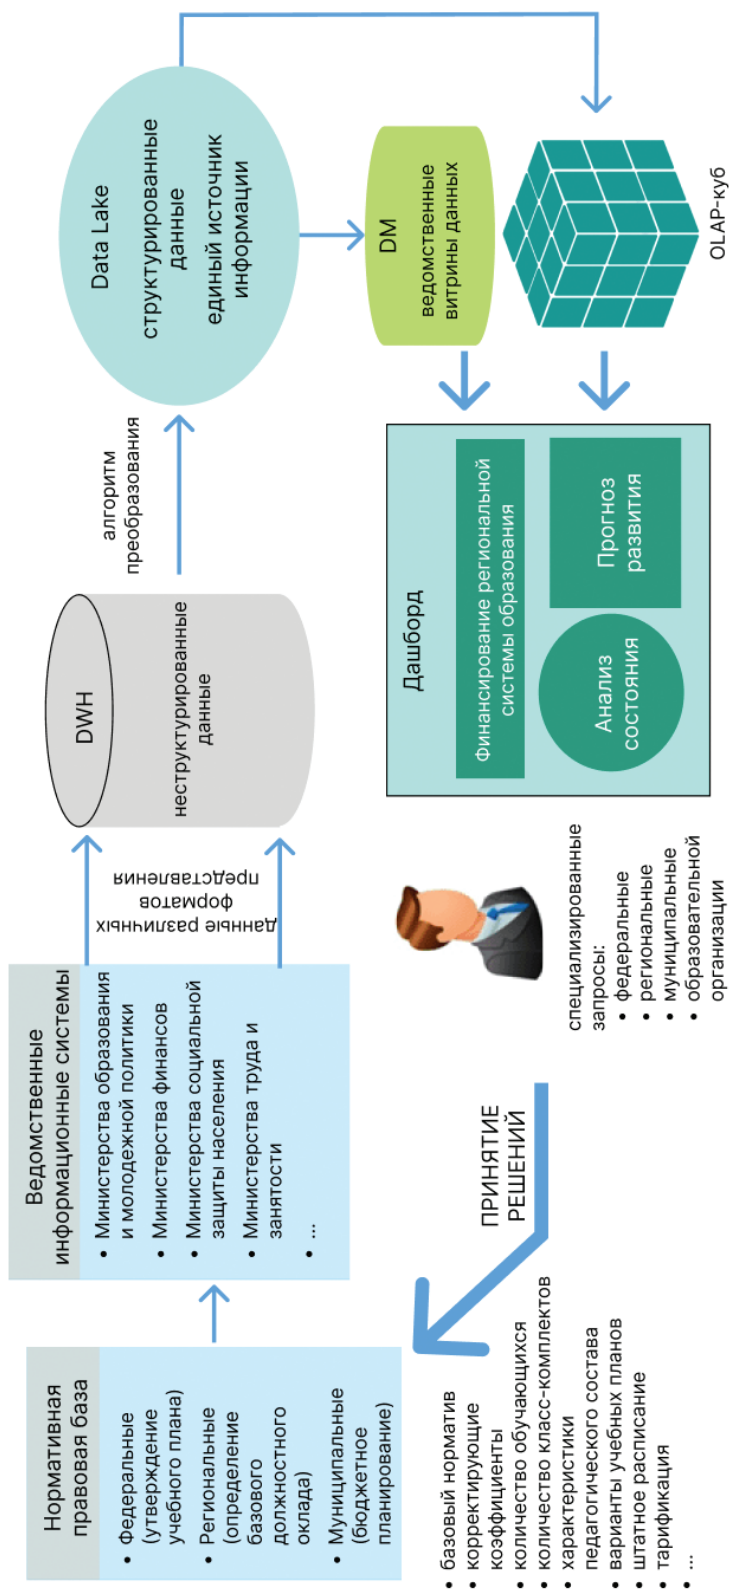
Нормативная правовая база

- Федеральные (утверждение учебного плана)
- Региональные (определение базового должностного оклада)
- Муниципальные (бюджетное планирование)

- базовый норматив
- корректирующие коэффициенты
- количество обучающихся
- количество класс-комплектов
- характеристики педагогического состава
- варианты учебных планов
- штатное расписание
- тарификация
- ...

Ведомственные информационные системы

- Министерства образования и молодежной политики
- Министерства финансов
- Министерства социальной защиты населения
- Министерства труда и занятости
- ...

данные различных форматов представления

DWH

неструктурированные данные

алгоритм преобразования

Data Lake
структурированные данные
единый источник информации

DM
ведомственные витрины данных

OLAP-куб

Дашборд

Финансирование региональной системы образования

Анализ состояния

Прогноз развития

специализированные запросы:
- федеральные
- региональные
- муниципальные
- образовательной организации

ПРИНЯТИЕ РЕШЕНИЙ